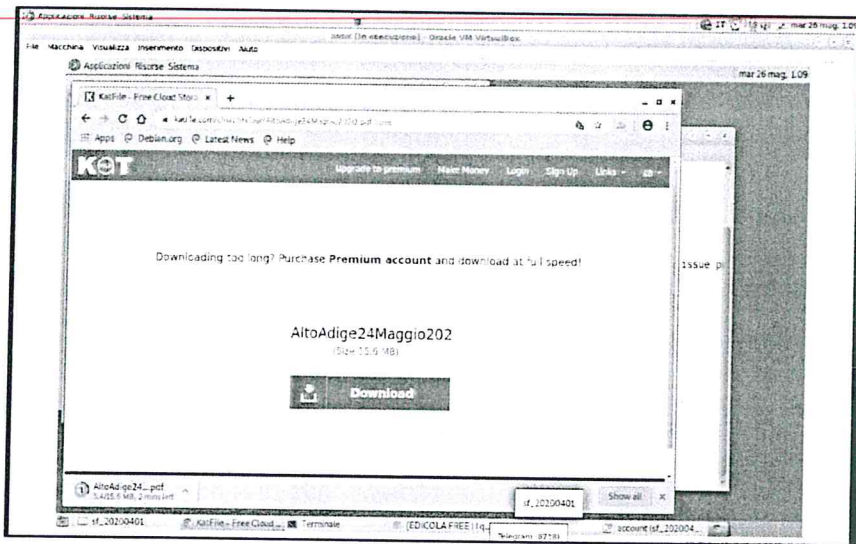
Applicazioni Risorse Sistema

osso [In esecuzione] - Oracle VM VirtualBox

IT mar 26 mag 1:09

File Macchina Visualizza Inserimento Dispositivi Aiuto

Applicazioni Risorse Sistema

mar 26 mag 1:09

KatFile - Free Cloud Stor ×

+

katfile.com/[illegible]AltoAdige24Maggio2020.pdf.html

Apps Debian.org Latest News Help

KAT

Upgrade to premium Make Money Login Sign Up Links

Downloading too long? Purchase Premium account and download at full speed!

issue p

AltoAdige24Maggio202

(Size 15.6 MB)

Download

AltoAdige24....pdf
5.4/15.6 MB, 2 mins left

sf_20200401

Show all ×

sf_20200401

KatFile - Free Cloud ...

Terminale

[EDICOLA FREE] [iq...

Telegram (8738)

account (sf_202004...